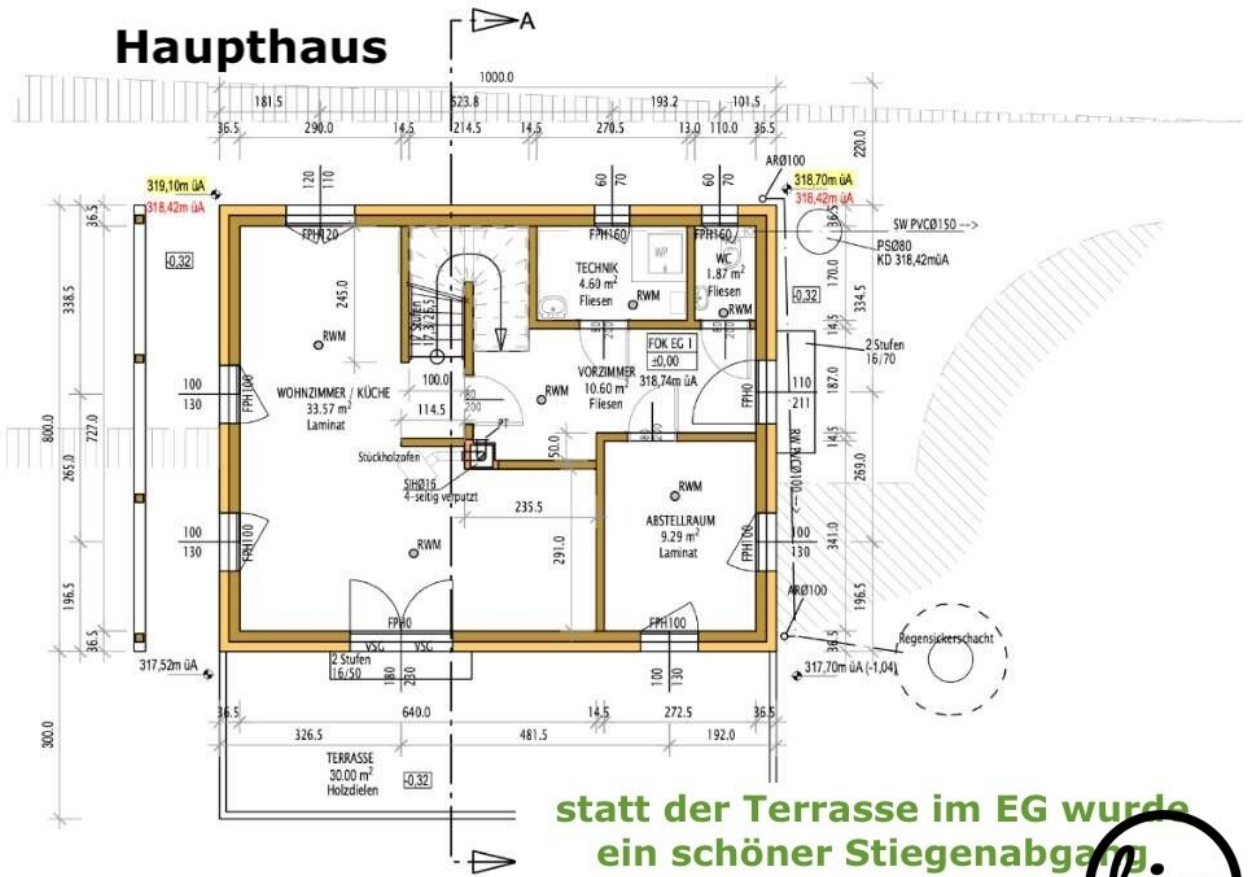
Haupthaus

A

1000.0

181.5 523.8 193.2 101.5

36.5 290.0 14.5 214.5 14.5 270.5 13.0 110.0 36.5

220.0

ARØ100

319,10m üA
318,42m üA

318,70m üA
318,42m üA

120 130 60 70 60 70

SW PVCØ150

FPH120 FPH160 FPH160

PSØ80
KD 318,42müA

TECHNIK
4.60 m²
Fliesen

WC
1.87 m²
Fliesen

-0,32 -0,32

RWM RWM RWM

17 Stufen
17.3/26.5

245.0

338.5 334.5 170.0 14.5

FOK EG 1
±0,00
318,74m üA

2 Stufen
16/70

RWM

100 130 FPH100

WOHNZIMMER / KÜCHE
33.57 m²
Laminat

100.0
114.5

80 200

RWM

VORZIMMER
10.60 m²
Fliesen

FPH0

110 211

187.0

800.0 727.0 265.0

PT

Stückholzofen

SIHØ16
4-seitig verputzt

50.0

RW PVCØ100

RWM

ABSTELLRAUM
9.29 m²
Laminat

235.5

291.0

269.0 341.0

100 130 FPH100

100 130 FPH100

RWM

ARØ100

196.5 196.5

36.5 36.5

FPH0

VSG VSG

FPH100

Regensickerschacht

317,52m üA

2 Stufen
16/50

180 230

100 130

317,70m üA (-1,04)

36.5 640.0 14.5 272.5 36.5

326.5 481.5 192.0

300.0

TERRASSE
30.00 m²
Holzdielen

-0,32

statt der Terrasse im EG wurde
ein schöner Stiegenabgang